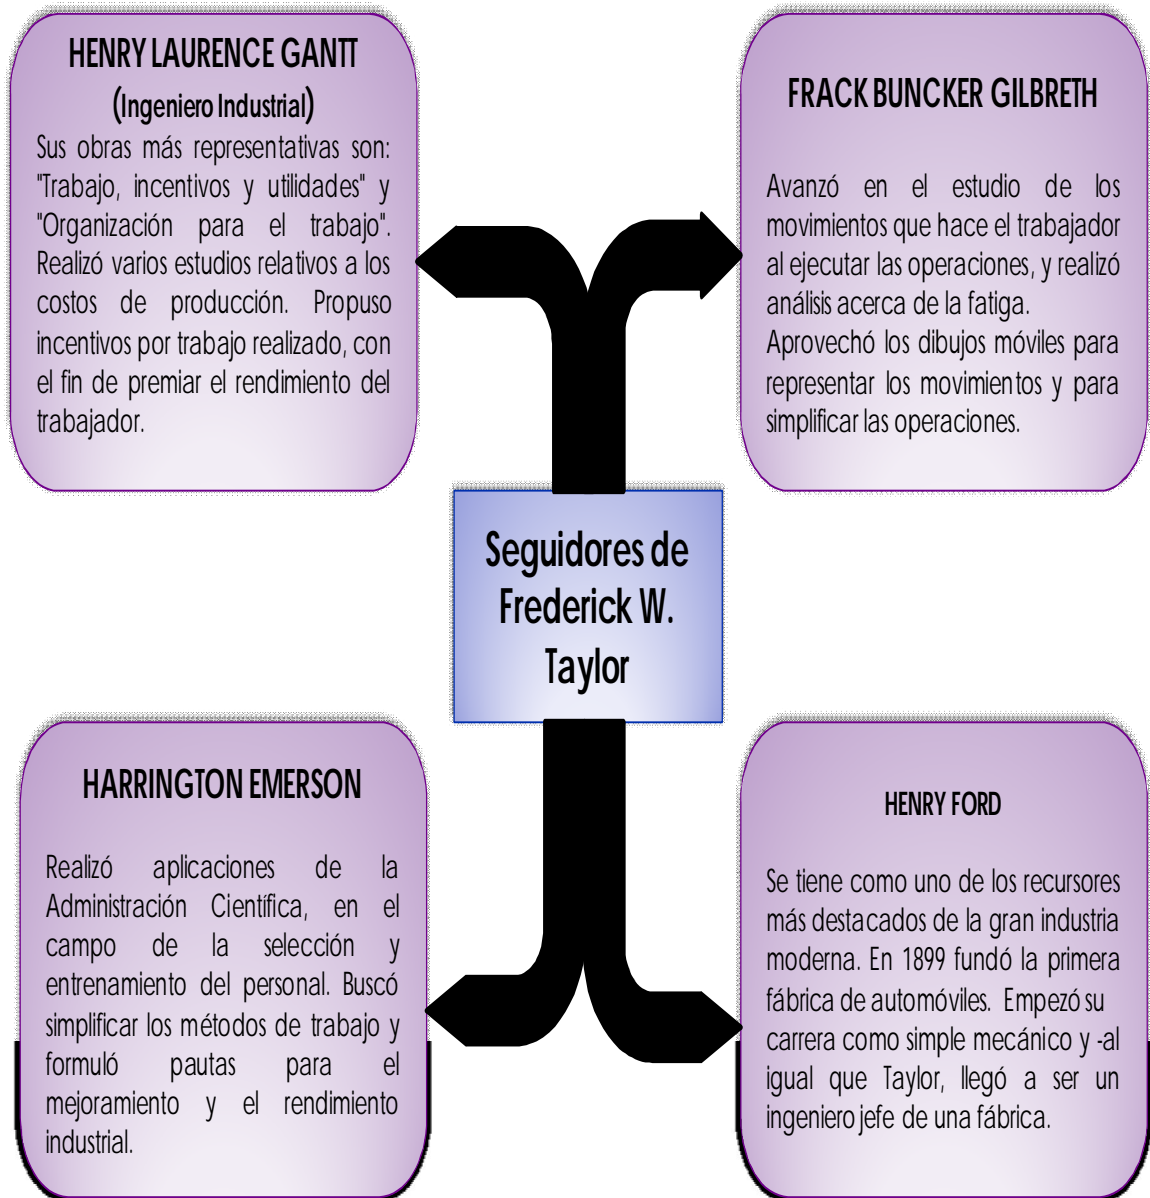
HENRY LAURENCE GANTT
(Ingeniero Industrial)
Sus obras más representativas son: "Trabajo, incentivos y utilidades" y "Organización para el trabajo". Realizó varios estudios relativos a los costos de producción. Propuso incentivos por trabajo realizado, con el fin de premiar el rendimiento del trabajador.

FRACK BUNCKER GILBRETH

Avanzó en el estudio de los movimientos que hace el trabajador al ejecutar las operaciones, y realizó análisis acerca de la fatiga.
Aprovechó los dibujos móviles para representar los movimientos y para simplificar las operaciones.

Seguidores de Frederick W. Taylor

HARRINGTON EMERSON

Realizó aplicaciones de la Administración Científica, en el campo de la selección y entrenamiento del personal. Buscó simplificar los métodos de trabajo y formuló pautas para el mejoramiento y el rendimiento industrial.

HENRY FORD

Se tiene como uno de los recursores más destacados de la gran industria moderna. En 1899 fundó la primera fábrica de automóviles. Empezó su carrera como simple mecánico y -al igual que Taylor, llegó a ser un ingeniero jefe de una fábrica.